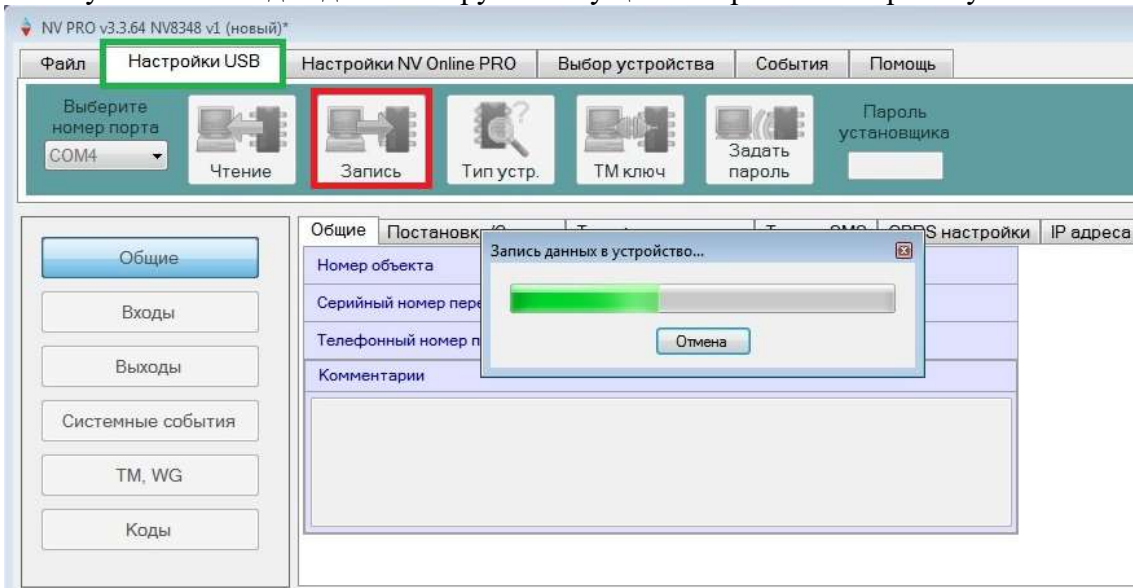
NV PRO v3.3.64 NV8348 v1 (новый)*

Файл | Настройки USB | Настройки NV Online PRO | Выбор устройства | События | Помощь

Выберите номер порта
COM4
Чтение
Запись
Тип устр.
ТМ ключ
Задать пароль
Пароль установщика

Общие
Входы
Выходы
Системные события
TM, WG
Коды

Общие | Постановк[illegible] | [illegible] | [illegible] SMS | GPRS настройки | IP адреса

Номер объекта
Серийный номер пере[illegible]
Телефонный номер п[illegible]
Комментарии

Запись данных в устройство...
Отмена